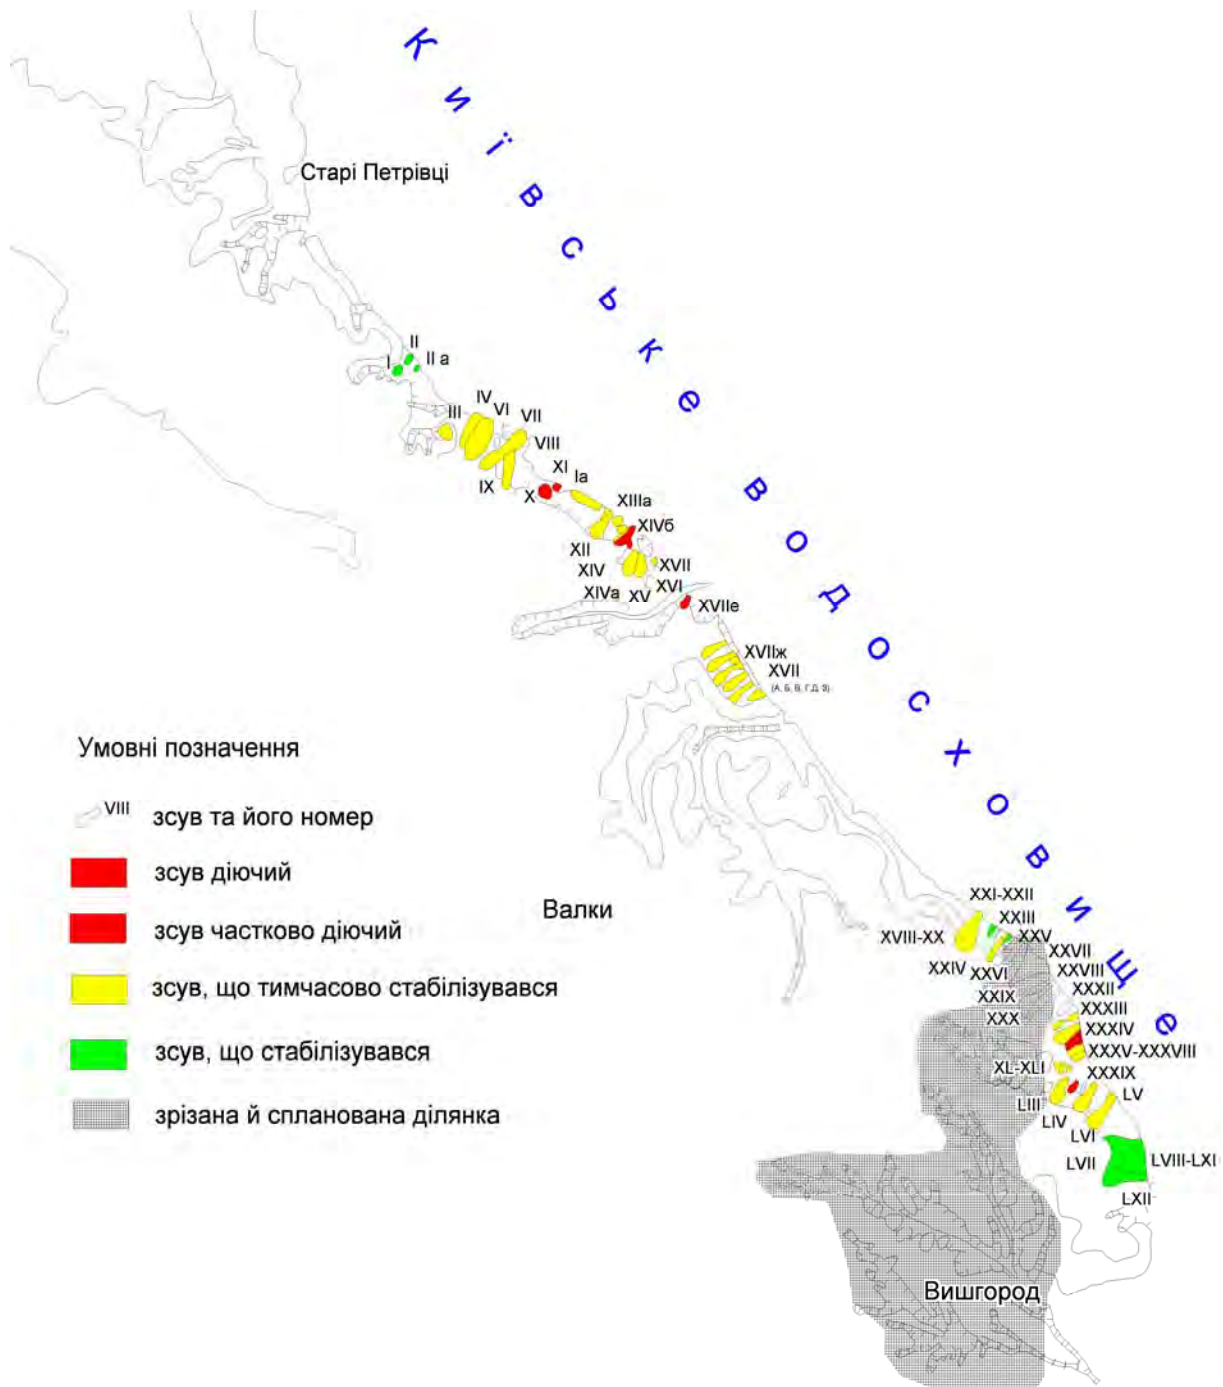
Київське водосховище

Старі Петрівці

II
I
II а
III
IV
VI
VII
VIII
IX
XI
Iа
X
XIIIа
XIVб
XII
XIV
XVII
XIVа
XV
XVI
XVIIе
XVIIж
XVII
(А, Б, В, Г,Д, З)

Умовні позначення

VIII зсув та його номер

зсув діючий

зсув частково діючий

зсув, що тимчасово стабілізувався

зсув, що стабілізувався

зрізана й спланована ділянка

Валки

XXI-XXII
XXIII
XVIII-XX
XXV
XXIV
XXVI
XXVII
XXVIII
XXIX
XXXII
XXX
XXXIII
XXXIV
XXXV-XXXVIII
XL-XLI
XXXIX
LIII
LV
LIV
LVI
LVII
LVIII-LXI
LXII

Вишгород